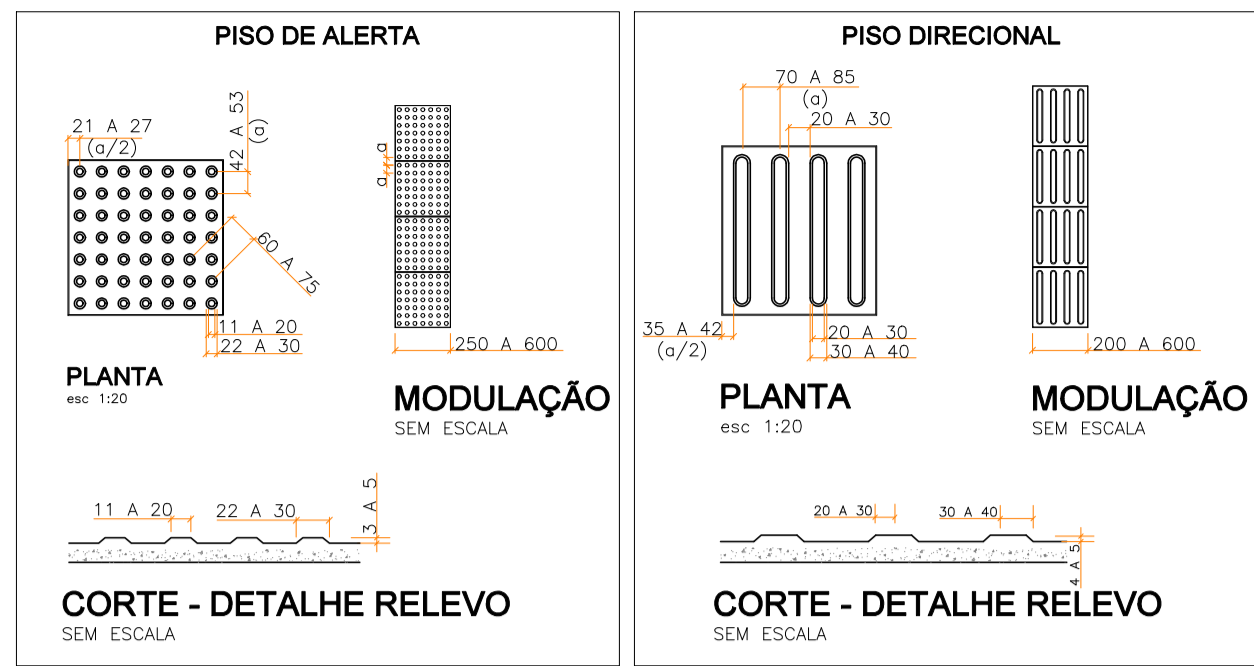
PISO DE ALERTA

21 A 27
(a/2)

42 A 53
(a)

60 A 75

11 A 20
22 A 30

a
a

250 A 600

PLANTA
esc 1:20

MODULAÇÃO
SEM ESCALA

11 A 20
22 A 30
3 A 5

CORTE - DETALHE RELEVO
SEM ESCALA

PISO DIRECIONAL

70 A 85
(a)
20 A 30

35 A 42
(a/2)

20 A 30
30 A 40

200 A 600

PLANTA
esc 1:20

MODULAÇÃO
SEM ESCALA

20 A 30
30 A 40
4 A 5

CORTE - DETALHE RELEVO
SEM ESCALA